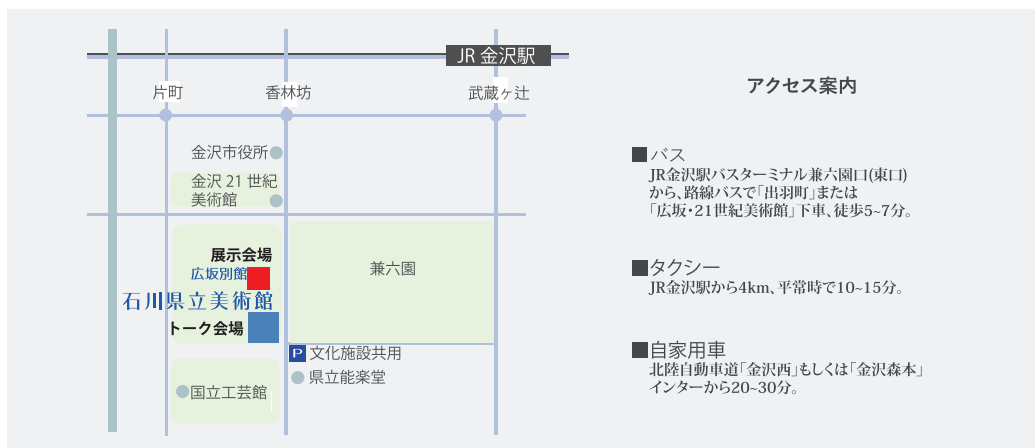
JR 金沢駅

片町

香林坊

武蔵ヶ辻

金沢市役所

金沢 21 世紀美術館

展示会場

広坂別館

石川県立美術館

トーク会場

兼六園

P 文化施設共用

県立能楽堂

国立工芸館

アクセス案内

■バス
JR金沢駅バスターミナル兼六園口(東口)から、路線バスで「出羽町」または「広坂・21世紀美術館」下車、徒歩5~7分。

■タクシー
JR金沢駅から4km、平常時で10~15分。

■自家用車
北陸自動車道「金沢西」もしくは「金沢森本」インターから20~30分。